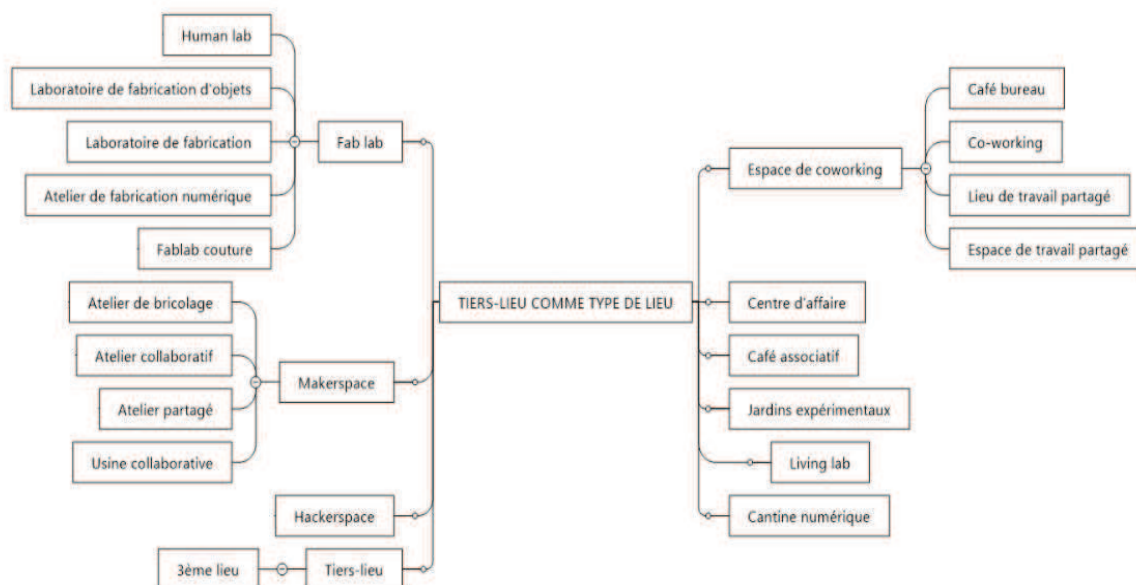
Human lab

Laboratoire de fabrication d'objets

Laboratoire de fabrication

Atelier de fabrication numérique

Fablab couture

Fab lab

Atelier de bricolage

Atelier collaboratif

Atelier partagé

Usine collaborative

Makerspace

Hackerspace

3ème lieu

Tiers-lieu

TIERS-LIEU COMME TYPE DE LIEU

Espace de coworking

Café bureau

Co-working

Lieu de travail partagé

Espace de travail partagé

Centre d'affaire

Café associatif

Jardins expérimentaux

Living lab

Cantine numérique